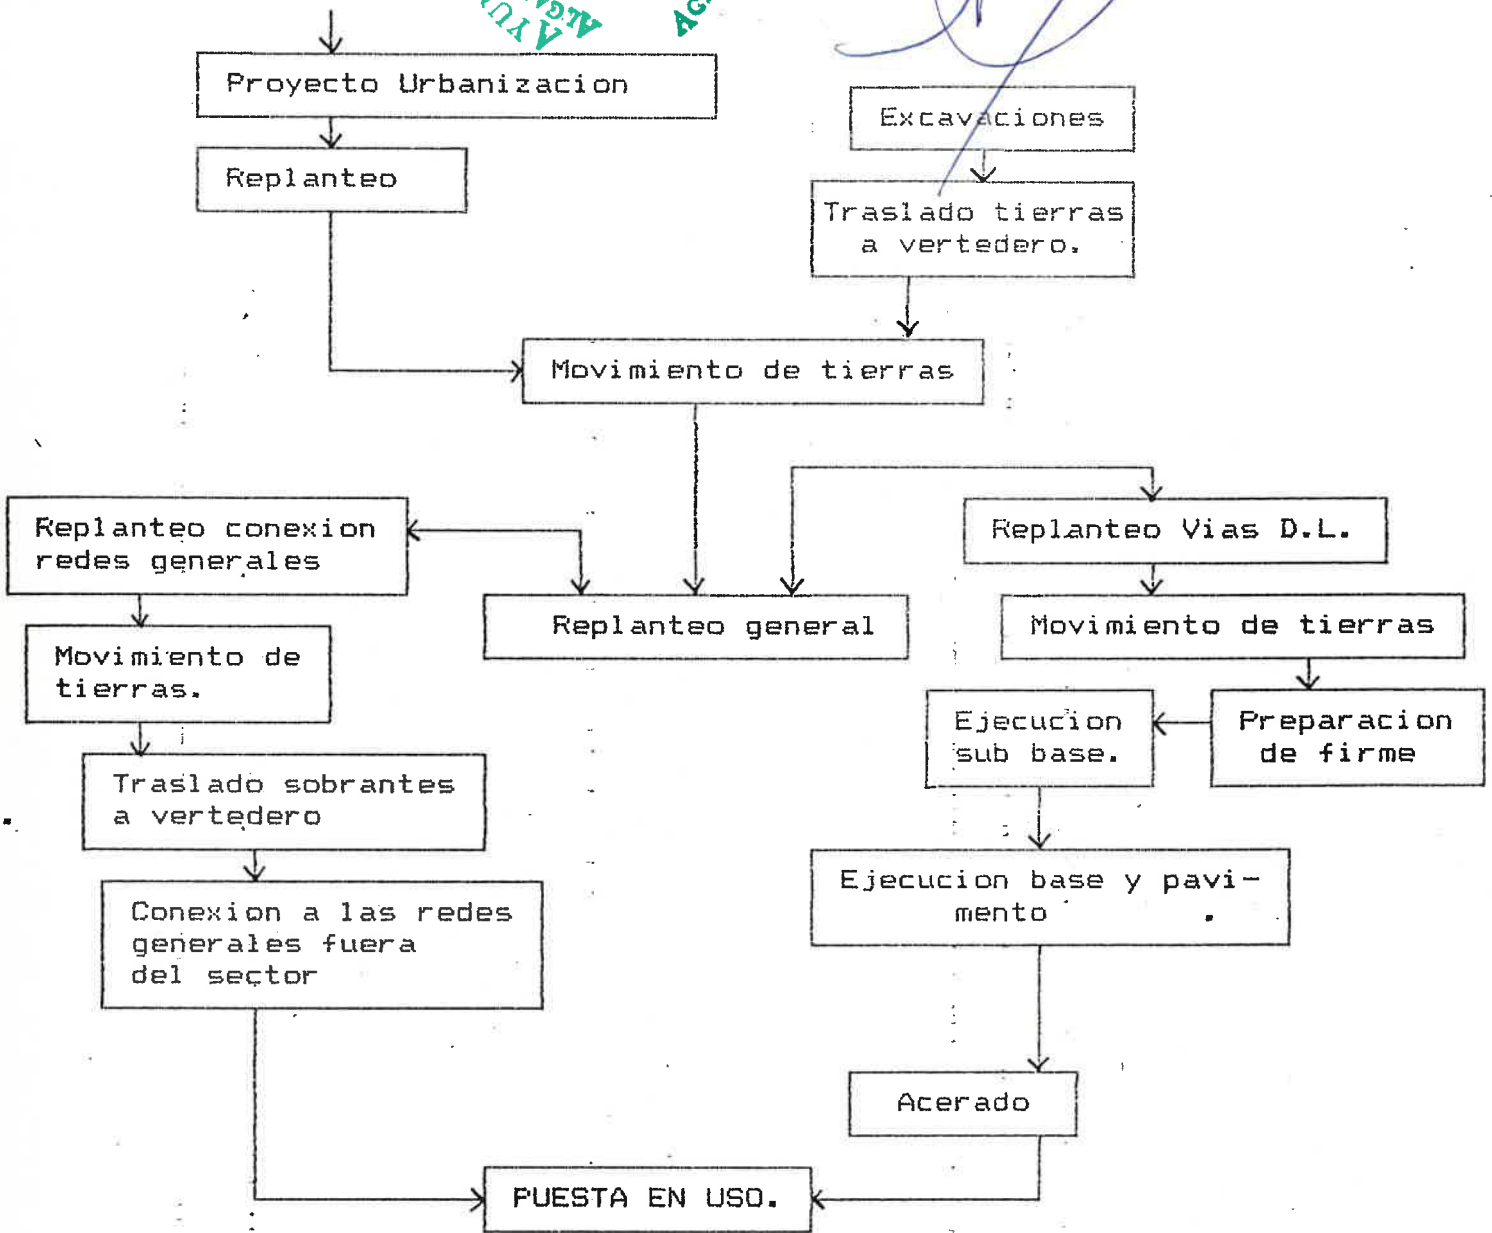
Proyecto Urbanizacion

Replanteo

Excavaciones

Traslado tierras a vertedero.

Movimiento de tierras

Replanteo conexion redes generales

Replanteo general

Replanteo Vias D.L.

Movimiento de tierras

Movimiento de tierras.

Ejecucion sub base.

Preparacion de firme

Traslado sobrantes a vertedero

Ejecucion base y pavimento

Conexion a las redes generales fuera del sector

Acerado

PUESTA EN USO.